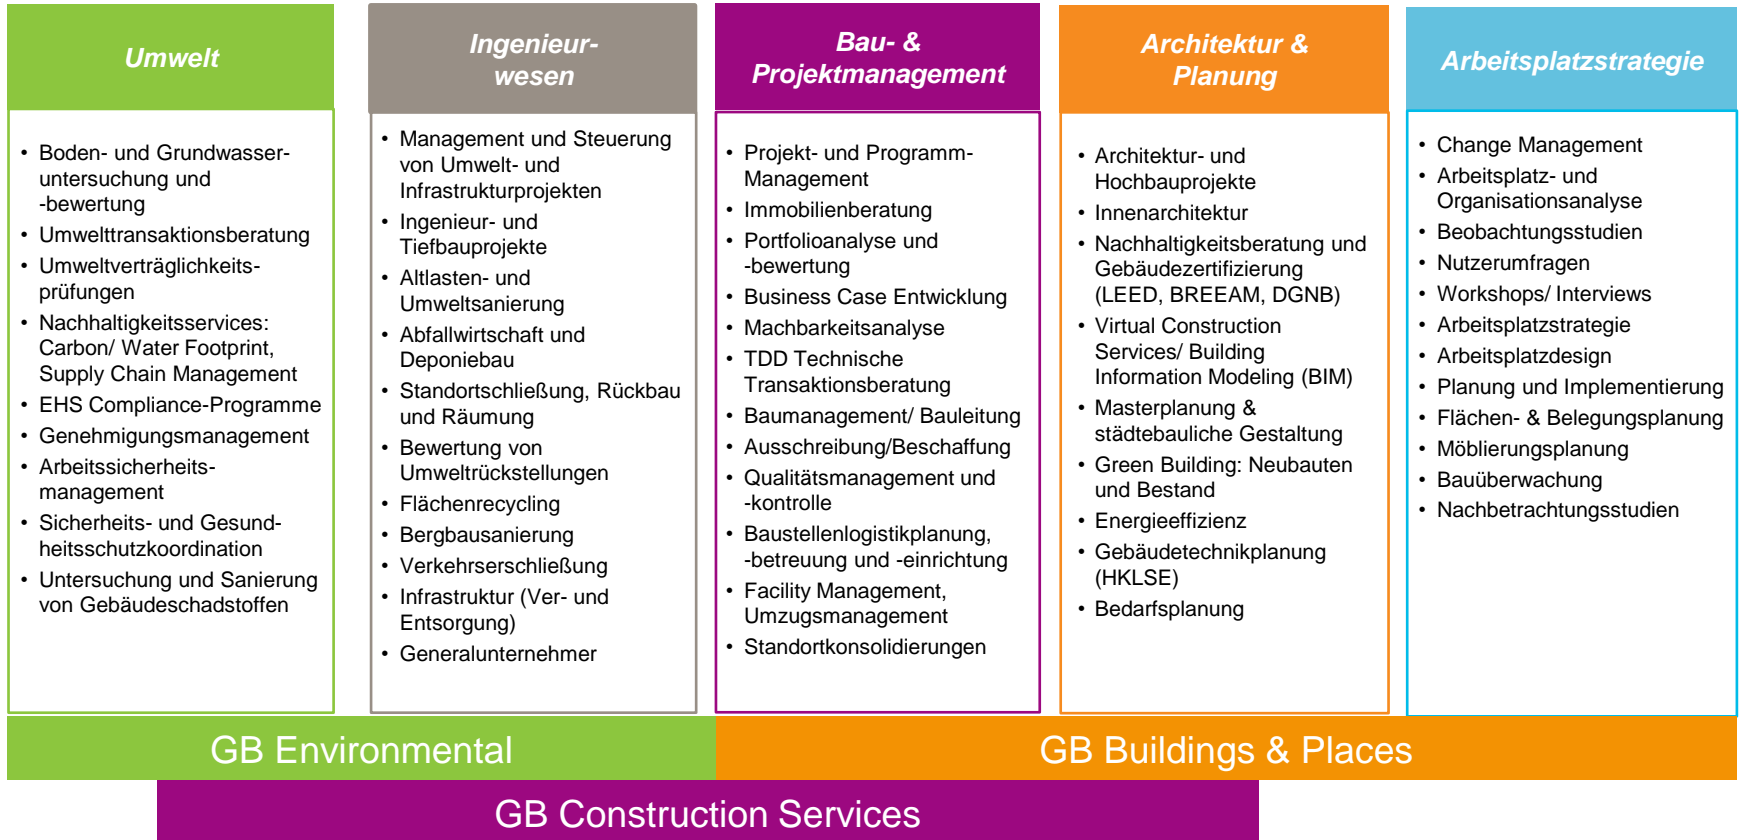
Umwelt

- Boden- und Grundwasseruntersuchung und -bewertung
- Umwelttransaktionsberatung
- Umweltverträglichkeitsprüfungen
- Nachhaltigkeitsservices: Carbon/ Water Footprint, Supply Chain Management
- EHS Compliance-Programme
- Genehmigungsmanagement
- Arbeitssicherheitsmanagement
- Sicherheits- und Gesundheitsschutzkoordination
- Untersuchung und Sanierung von Gebäudeschadstoffen

Ingenieurwesen

- Management und Steuerung von Umwelt- und Infrastrukturprojekten
- Ingenieur- und Tiefbauprojekte
- Altlasten- und Umweltsanierung
- Abfallwirtschaft und Deponiebau
- Standortschließung, Rückbau und Räumung
- Bewertung von Umweltrückstellungen
- Flächenrecycling
- Bergbausanierung
- Verkehrserschließung
- Infrastruktur (Ver- und Entsorgung)
- Generalunternehmer

Bau- & Projektmanagement

- Projekt- und Programm-Management
- Immobilienberatung
- Portfolioanalyse und -bewertung
- Business Case Entwicklung
- Machbarkeitsanalyse
- TDD Technische Transaktionsberatung
- Baumanagement/ Bauleitung
- Ausschreibung/Beschaffung
- Qualitätsmanagement und -kontrolle
- Baustellenlogistikplanung, -betreuung und -einrichtung
- Facility Management, Umzugsmanagement
- Standortkonsolidierungen

Architektur & Planung

- Architektur- und Hochbauprojekte
- Innenarchitektur
- Nachhaltigkeitsberatung und Gebäudezertifizierung (LEED, BREEAM, DGNB)
- Virtual Construction Services/ Building Information Modeling (BIM)
- Masterplanung & städtebauliche Gestaltung
- Green Building: Neubauten und Bestand
- Energieeffizienz
- Gebäudetechnikplanung (HKLSE)
- Bedarfsplanung

Arbeitsplatzstrategie

- Change Management
- Arbeitsplatz- und Organisationsanalyse
- Beobachtungsstudien
- Nutzerumfragen
- Workshops/ Interviews
- Arbeitsplatzstrategie
- Arbeitsplatzdesign
- Planung und Implementierung
- Flächen- & Belegungsplanung
- Möblierungsplanung
- Bauüberwachung
- Nachbetrachtungsstudien

GB Environmental

GB Buildings & Places

GB Construction Services